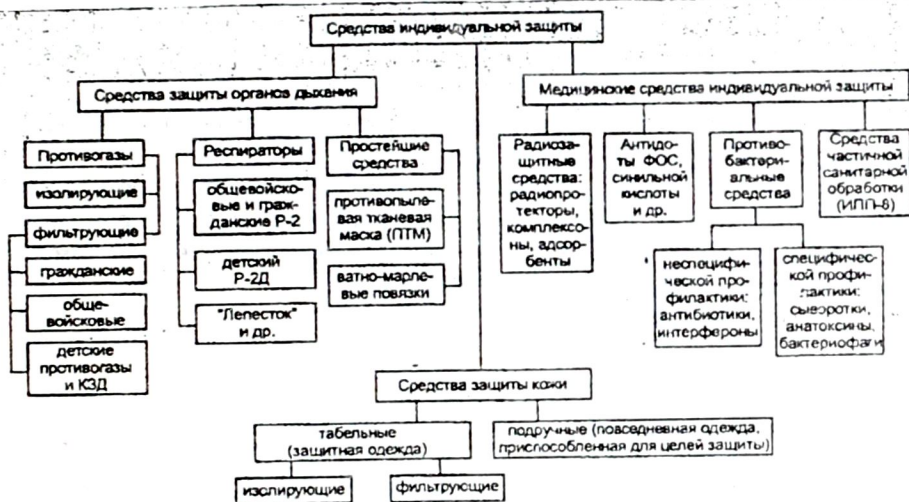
Средства индивидуальной защиты

Средства защиты органов дыхания

Противогазы

изолирующие

фильтрующие

гражданские

общевойсковые

детские противогазы и КЗД

Респираторы

общевойсковые и гражданские Р-2

детский Р-2Д

"Лепесток" и др.

Простейшие средства

противопыльная тканевая маска (ПТМ)

ватно-марлевые повязки

Медицинские средства индивидуальной защиты

Радиозащитные средства: радиопротекторы, комплексоны, адсорбенты

Антидоты ФОС, синильной кислоты и др.

Противобактериальные средства

неспецифической профилактики: антибиотики, интерфероны

специфической профилактики: сыворотки, анатоксины, бактериофаги

Средства частичной санитарной обработки (ИПП-8)

Средства защиты кожи

табельные (защитная одежда)

изолирующие

фильтрующие

подручные (повседневная одежда, приспособленная для целей защиты)